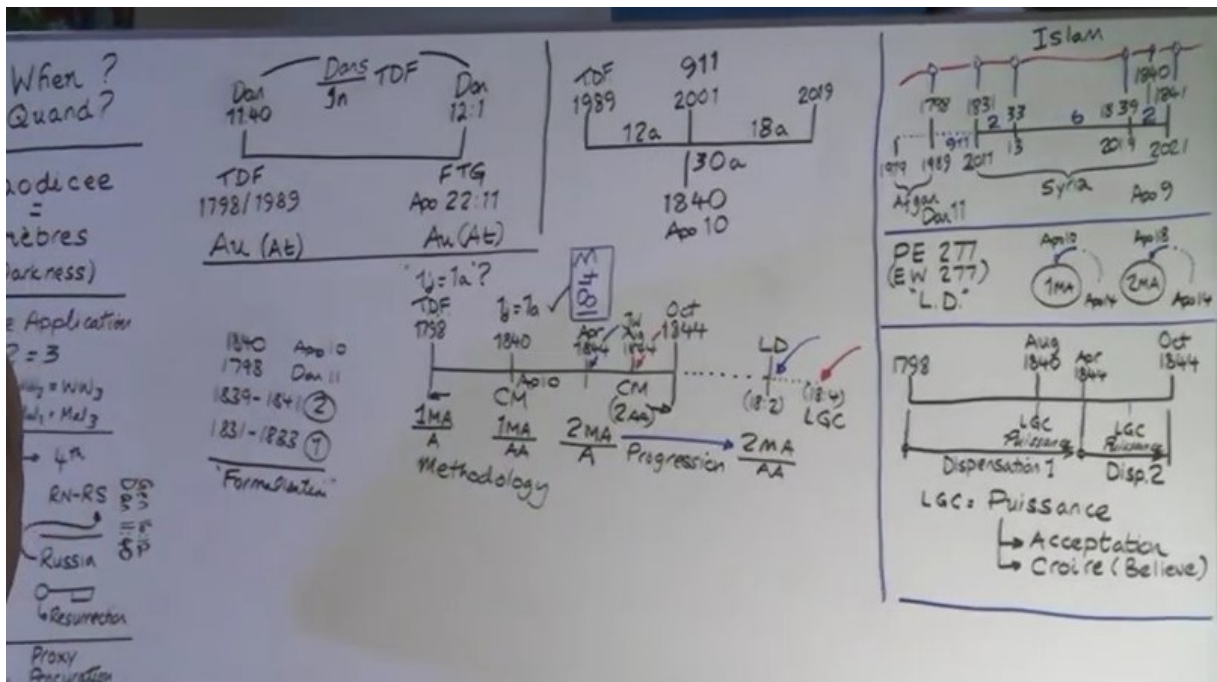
When ?
Quand ?

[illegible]odicee
=
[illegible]ébres
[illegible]arkness)

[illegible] Application
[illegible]2 = 3
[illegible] = WW$_3$
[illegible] = Mel$_3$
→ 4$^{th}$
RN-RS
Russia
Resurrection
Proxy
Procuration

Dan 11:40
Dans
Jn
TDF
Dan 12:1
TDF
1798/1989
FTG
Apo 22:11
Au (At)
Au (At)

TDF
1989
911
2001
2019
12a
18a
30a
1840
Apo 10

'1j = 1a'?
TDF
1798
1j = 1a ✓
Mt 10
1840
Apo 10
Apr 1844
Jul Aug 1844
Oct 1844
CM
CM (2AA)
LD
(18:2)
(18:4)
LGC
1MA
A
1MA
AA
2MA
A
Progression
2MA
AA
Methodology

1840 Apo 10
1798 Dan 11
1839-1841 ②
1831-1883 ①
'Formulation'

Islam
1798
1831
2
33
6
1839
1840
2
1841
1979
1989
911
2011
13
2019
2021
Afgan
Dan 11
Syria
Apo 9

PE 277
(EW 277)
"L.D."
Apo 10
1MA
Apo 14
Apo 18
2MA
Apo 14

1798
Aug 1840
Apr 1844
Oct 1844
LGC Puissance
LGC Puissance
Dispensation 1
Disp. 2
LGC = Puissance
→ Acceptation
→ Croire (Believe)